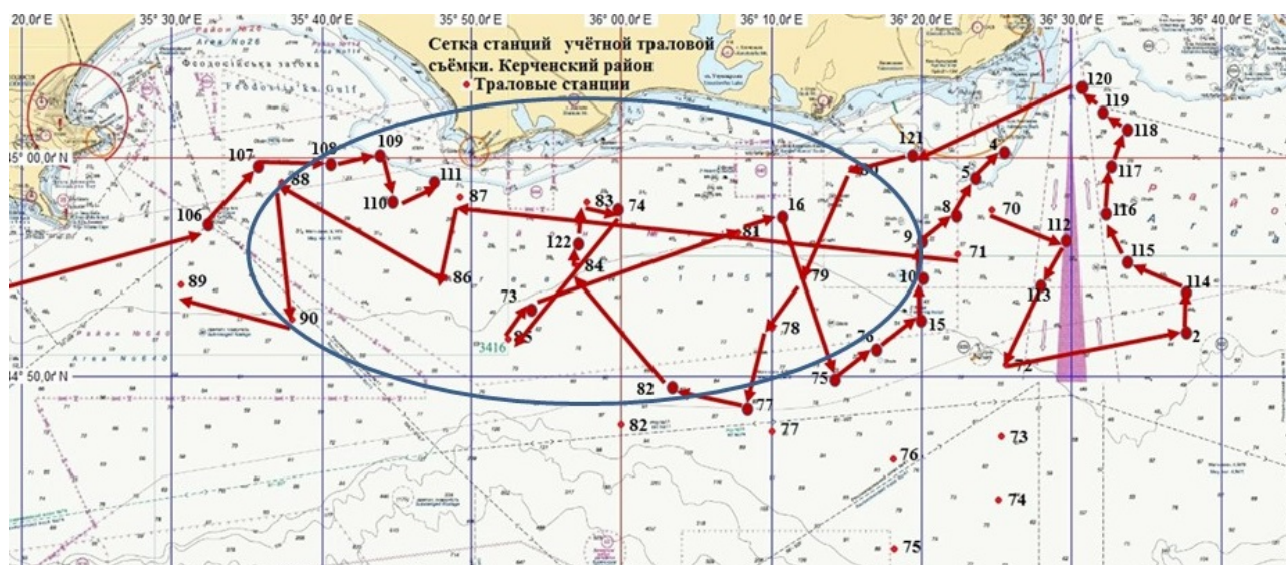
20,0' E
35° 30,0' E
35° 40,0' E
35° 50,0' E
36° 00,0' E
36° 10,0' E
36° 20,0' E
36° 30,0' E
36° 40,0' E

Сетка станций учётной траловой съёмки. Керченский район
Траловые станции

Area No26
Феодосійська затока
Feodosiis'ka Gulf

35° 00,0' N
44° 50,0' N

120
119
118
121
4
117
5
80
116
107
108
109
88
111
110
87
106
83
74
16
8
70
112
122
81
9
71
115
84
79
114
10
89
86
73
113
90
78
15
76
2
85
3416
72
75
82
77
82
77
73
76
74
75